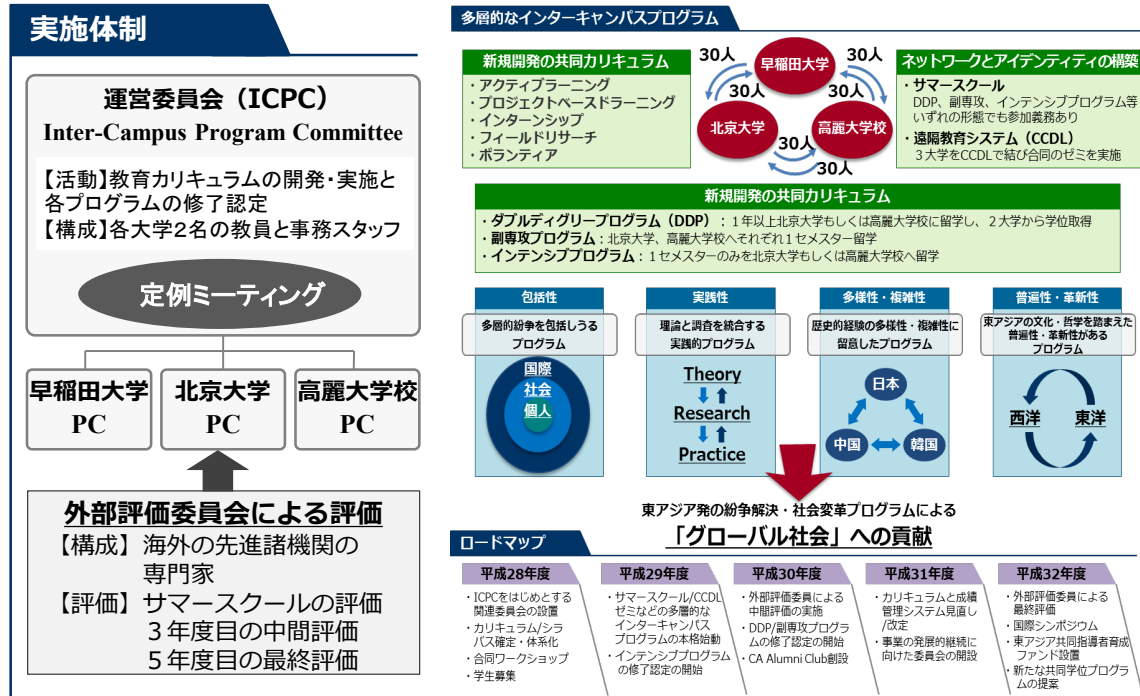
実施体制

運営委員会（ICPC）
Inter-Campus Program Committee

【活動】教育カリキュラムの開発・実施と各プログラムの修了認定
【構成】各大学2名の教員と事務スタッフ

定例ミーティング

早稲田大学 PC
北京大学 PC
高麗大学校 PC

外部評価委員会による評価
【構成】海外の先進諸機関の専門家
【評価】サマースクールの評価
3年度目の中間評価
5年度目の最終評価

多層的なインターキャンパスプログラム

新規開発の共同カリキュラム
・アクティブラーニング
・プロジェクトベースドラーニング
・インターンシップ
・フィールドリサーチ
・ボランティア

30人
早稲田大学
30人
30人
30人
北京大学
高麗大学校
30人
30人

ネットワークとアイデンティティの構築
・サマースクール
DDP、副専攻、インテンシブプログラム等いずれの形態でも参加義務あり
・遠隔教育システム（CCDL）
3大学をCCDLで結び合同のゼミを実施

新規開発の共同カリキュラム
・ダブルディグリープログラム（DDP）：1年以上北京大学もしくは高麗大学校に留学し、2大学から学位取得
・副専攻プログラム：北京大学、高麗大学校へそれぞれ1セメスター留学
・インテンシブプログラム：1セメスターのみを北京大学もしくは高麗大学校へ留学

包括性
多層的紛争を包括しうるプログラム
国際
社会
個人

実践性
理論と調査を統合する実践的プログラム
Theory
Research
Practice

多様性・複雑性
歴史的経験の多様性・複雑性に留意したプログラム
日本
中国
韓国

普遍性・革新性
東アジアの文化・哲学を踏まえた普遍性・革新性があるプログラム
西洋
東洋

東アジア発の紛争解決・社会変革プログラムによる
「グローバル社会」への貢献

ロードマップ

平成28年度
・ICPCをはじめとする関連委員会の設置
・カリキュラム/シラバス確定・体系化
・合同ワークショップ
・学生募集

平成29年度
・サマースクール/CCDLゼミなどの多層的なインターキャンパスプログラムの本格始動
・インテンシブプログラムの修了認定の開始

平成30年度
・外部評価委員による中間評価の実施
・DDP/副専攻プログラムの修了認定の開始
・CA Alumni Club創設

平成31年度
・カリキュラムと成績管理システム見直し/改定
・事業の発展的継続に向けた委員会の開設

平成32年度
・外部評価委員による最終評価
・国際シンポジウム
・東アジア共同指導者育成ファンド設置
・新たな共同学位プログラムの提案